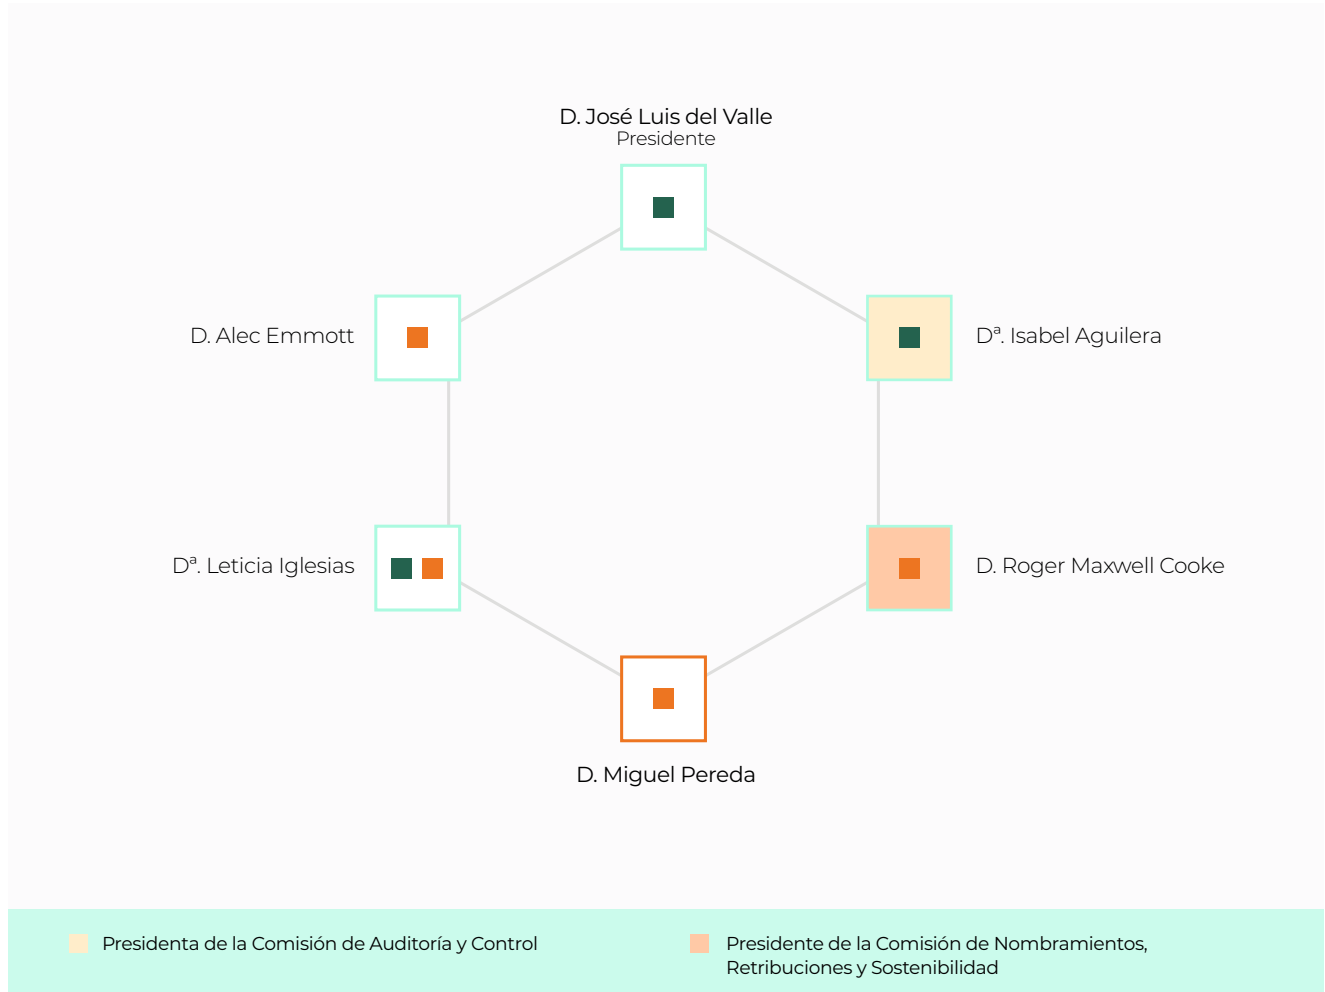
D. José Luis del Valle
Presidente

D. Alec Emmott

Dª. Isabel Aguilera

Dª. Leticia Iglesias

D. Roger Maxwell Cooke

D. Miguel Pereda

Presidenta de la Comisión de Auditoría y Control

Presidente de la Comisión de Nombramientos, Retribuciones y Sostenibilidad